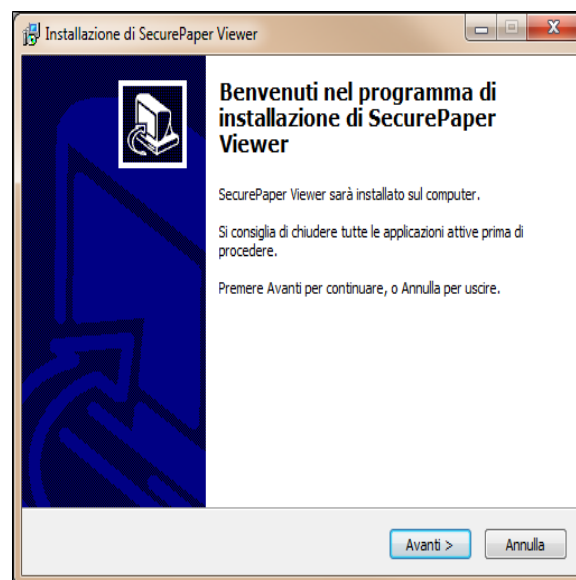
Installazione di SecurePaper Viewer

Benvenuti nel programma di installazione di SecurePaper Viewer

SecurePaper Viewer sarà installato sul computer.

Si consiglia di chiudere tutte le applicazioni attive prima di procedere.

Premere Avanti per continuare, o Annulla per uscire.

Avanti >

Annulla